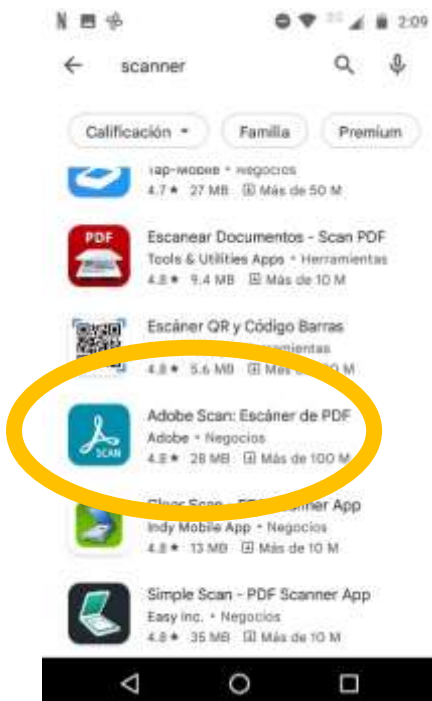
2:09

scanner

Calificación ▾

Familia

Premium

Tap-Mobile • Negocios
4.7 ★ 27 MB Más de 50 M

PDF

Escanear Documentos - Scan PDF
Tools & Utilities Apps • Herramientas
4.8 ★ 9.4 MB Más de 10 M

Escáner QR y Código Barras
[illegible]rramientas
4.8 ★ 5.6 MB Más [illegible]0 M

SCAN

Adobe Scan: Escáner de PDF
Adobe • Negocios
4.8 ★ 28 MB Más de 100 M

Clear Scan - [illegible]nner App
Indy Mobile App • Negocios
4.8 ★ 13 MB Más de 10 M

Simple Scan - PDF Scanner App
Easy Inc. • Negocios
4.8 ★ 35 MB Más de 10 M